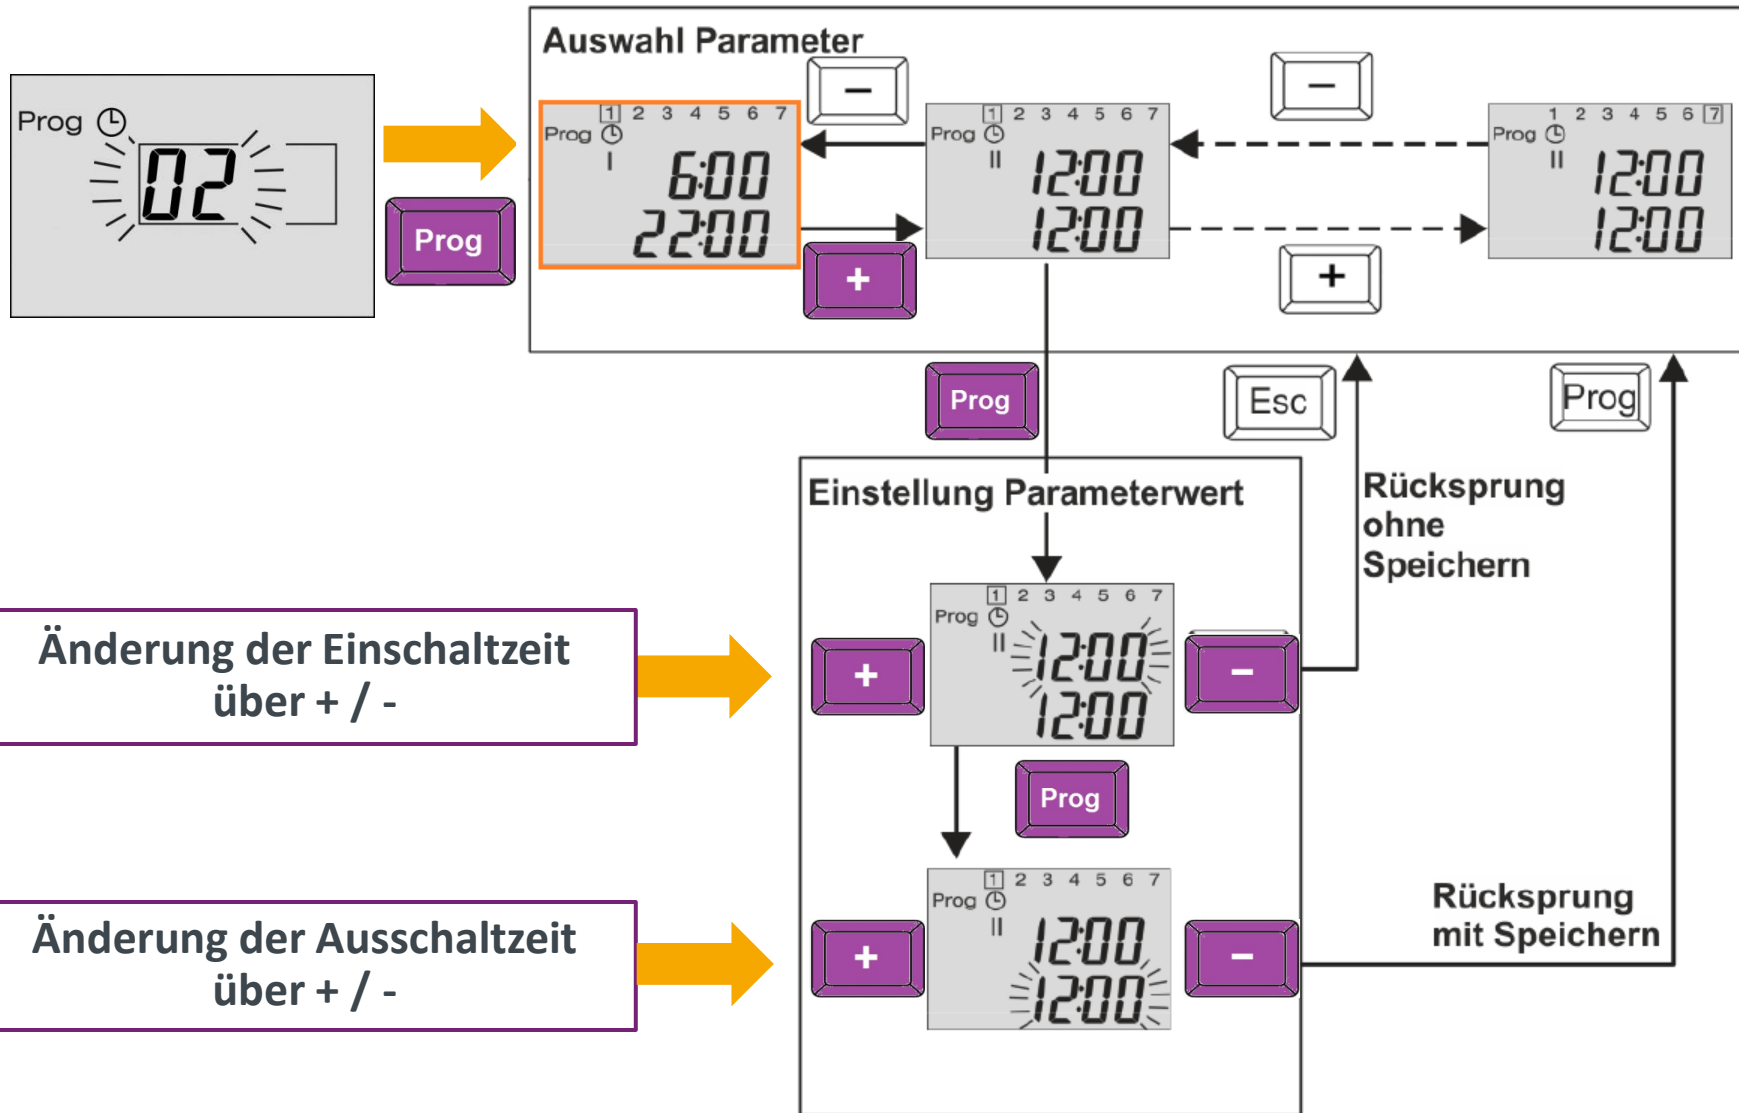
Prog

02

Prog

Auswahl Parameter

–

1 2 3 4 5 6 7
Prog
I
6:00
22:00

+

1 2 3 4 5 6 7
Prog
II
12:00
12:00

–

1 2 3 4 5 6 7
Prog
II
12:00
12:00

+

Prog

Esc

Prog

Einstellung Parameterwert

Rücksprung ohne Speichern

Änderung der Einschaltzeit über + / -

+

1 2 3 4 5 6 7
Prog
II
12:00
12:00

–

Prog

Änderung der Ausschaltzeit über + / -

+

1 2 3 4 5 6 7
Prog
II
12:00
12:00

–

Rücksprung mit Speichern